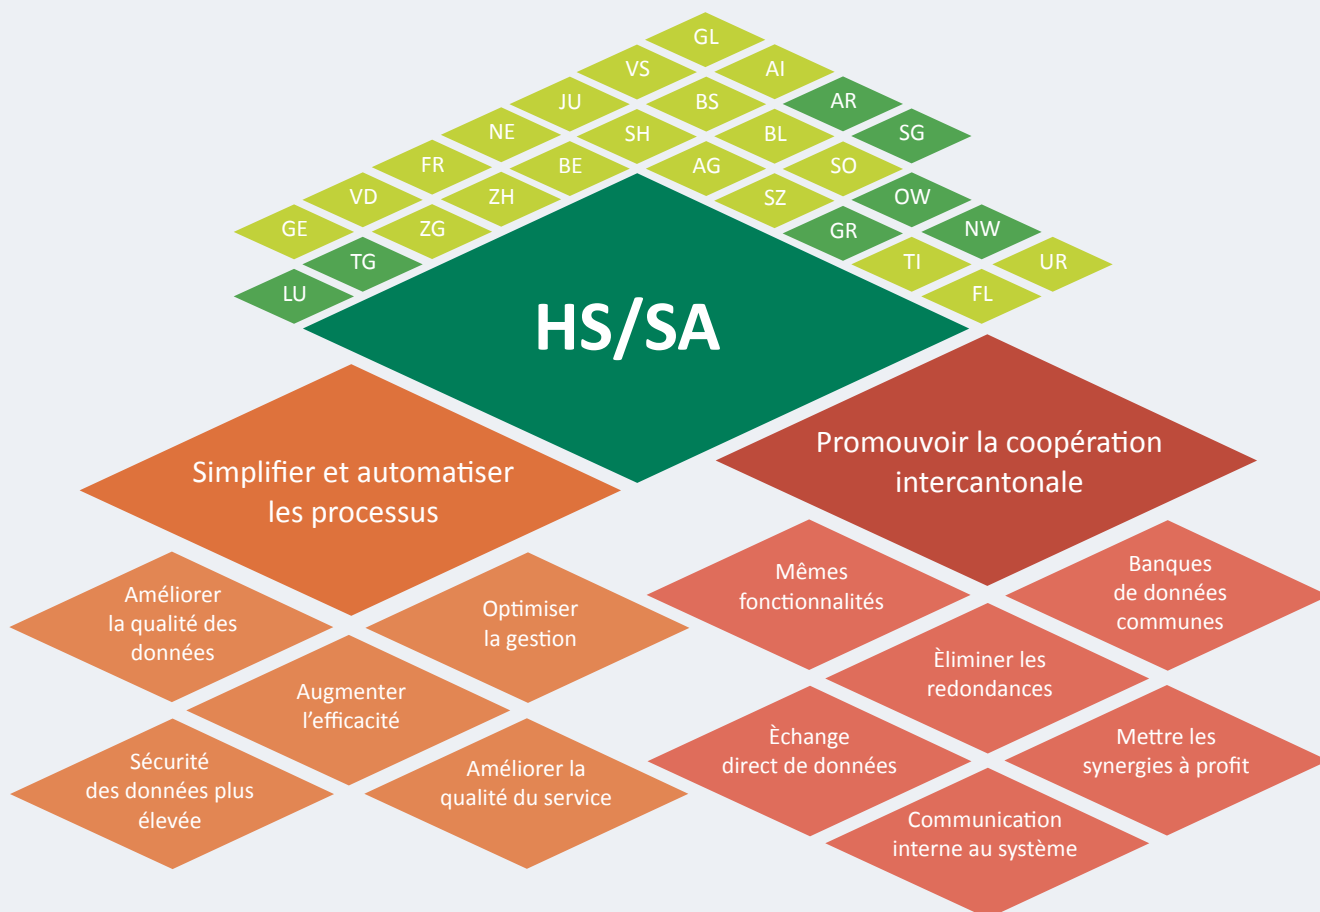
GL
VS
AI
JU
BS
AR
NE
SH
BL
SG
FR
BE
AG
SO
VD
ZH
SZ
OW
GE
ZG
GR
NW
TG
TI
UR
LU
FL

HS/SA

Simplifier et automatiser les processus

Promouvoir la coopération intercantonale

Améliorer la qualité des données

Optimiser la gestion

Augmenter l'efficacité

Sécurité des données plus élevée

Améliorer la qualité du service

Mêmes fonctionnalités

Banques de données communes

Èliminer les redondances

Èchange direct de données

Mettre les synergies à profit

Communication interne au système